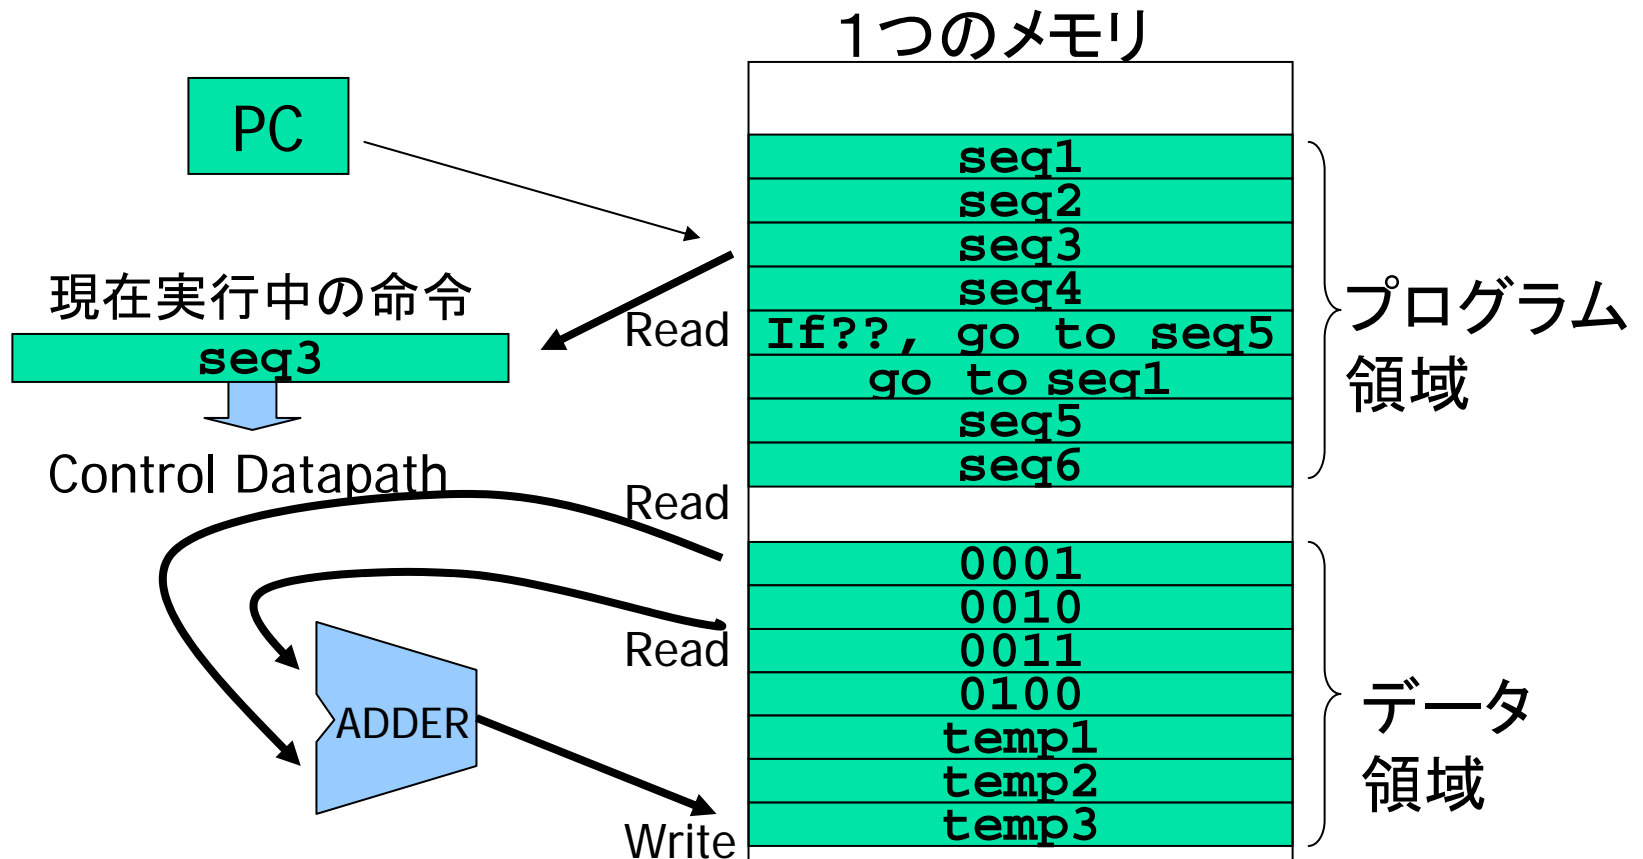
1つのメモリ

PC

現在実行中の命令

seq3

Control Datapath

ADDER

Read

Read

Read

Write

seq1
seq2
seq3
seq4
If??, go to seq5
go to seq1
seq5
seq6

0001
0010
0011
0100
temp1
temp2
temp3

プログラム
領域

データ
領域